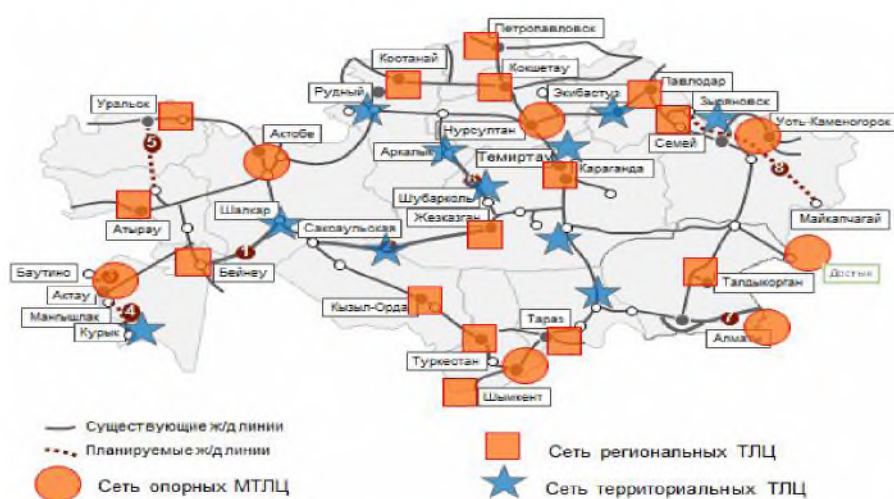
Петропавловск
Костанай
Кокшетау
Павлодар
Рудный
Экибастуз
Зыряновск
Уральск
Актобе
Нурсултан
Усть-Каменогорск
Семей
Аркалык
Темиртау
Караганда
5
8
Шубарколь
Шалкар
Жезказган
Майкапчагай
Атырау
Саксаульская
1
Бейнеу
Достык
Баутино
Талдыкорган
Актау
Манышлак
4
Курык
Кызыл-Орда
Тараз
7
Алматы
Туркестан
Шымкент
Существующие ж/д линии
Планируемые ж/д линии
Сеть опорных МТЛЦ
Сеть региональных ТЛЦ
Сеть территориальных ТЛЦ